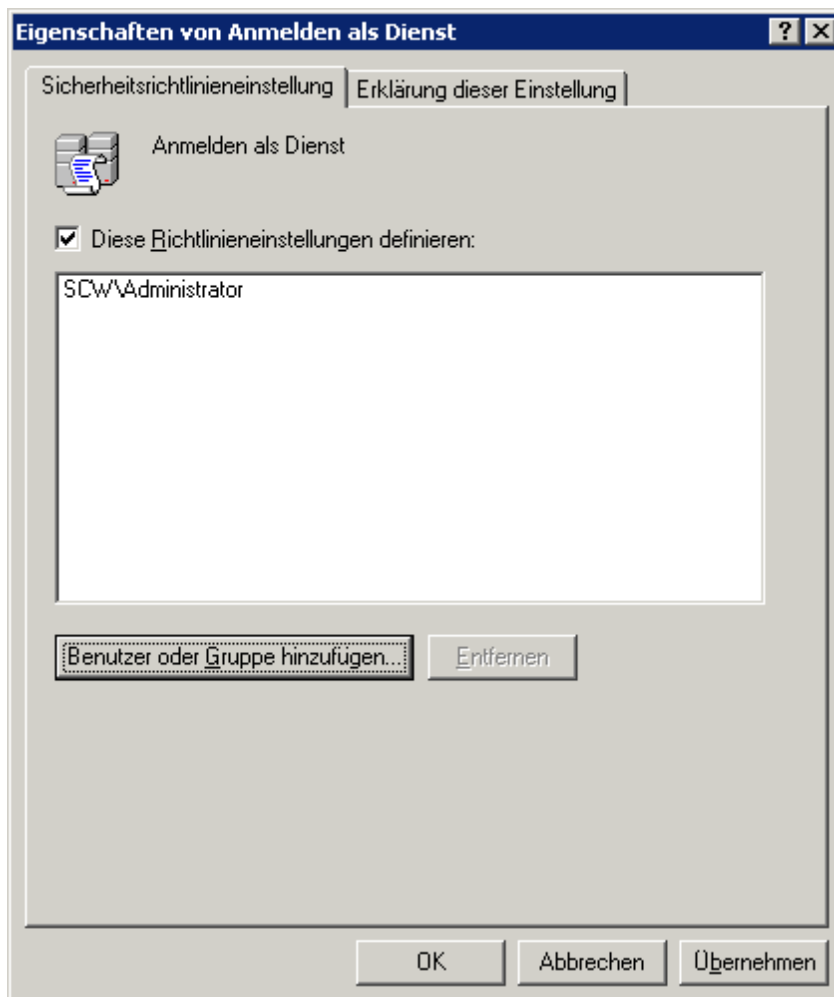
Eigenschaften von Anmelden als Dienst

?

Sicherheitsrichtlinieneinstellung

Erklärung dieser Einstellung

Anmelden als Dienst

Diese Richtlinieneinstellungen definieren:

SCW\Administrator

Benutzer oder Gruppe hinzufügen...

Entfernen

OK

Abbrechen

Übernehmen